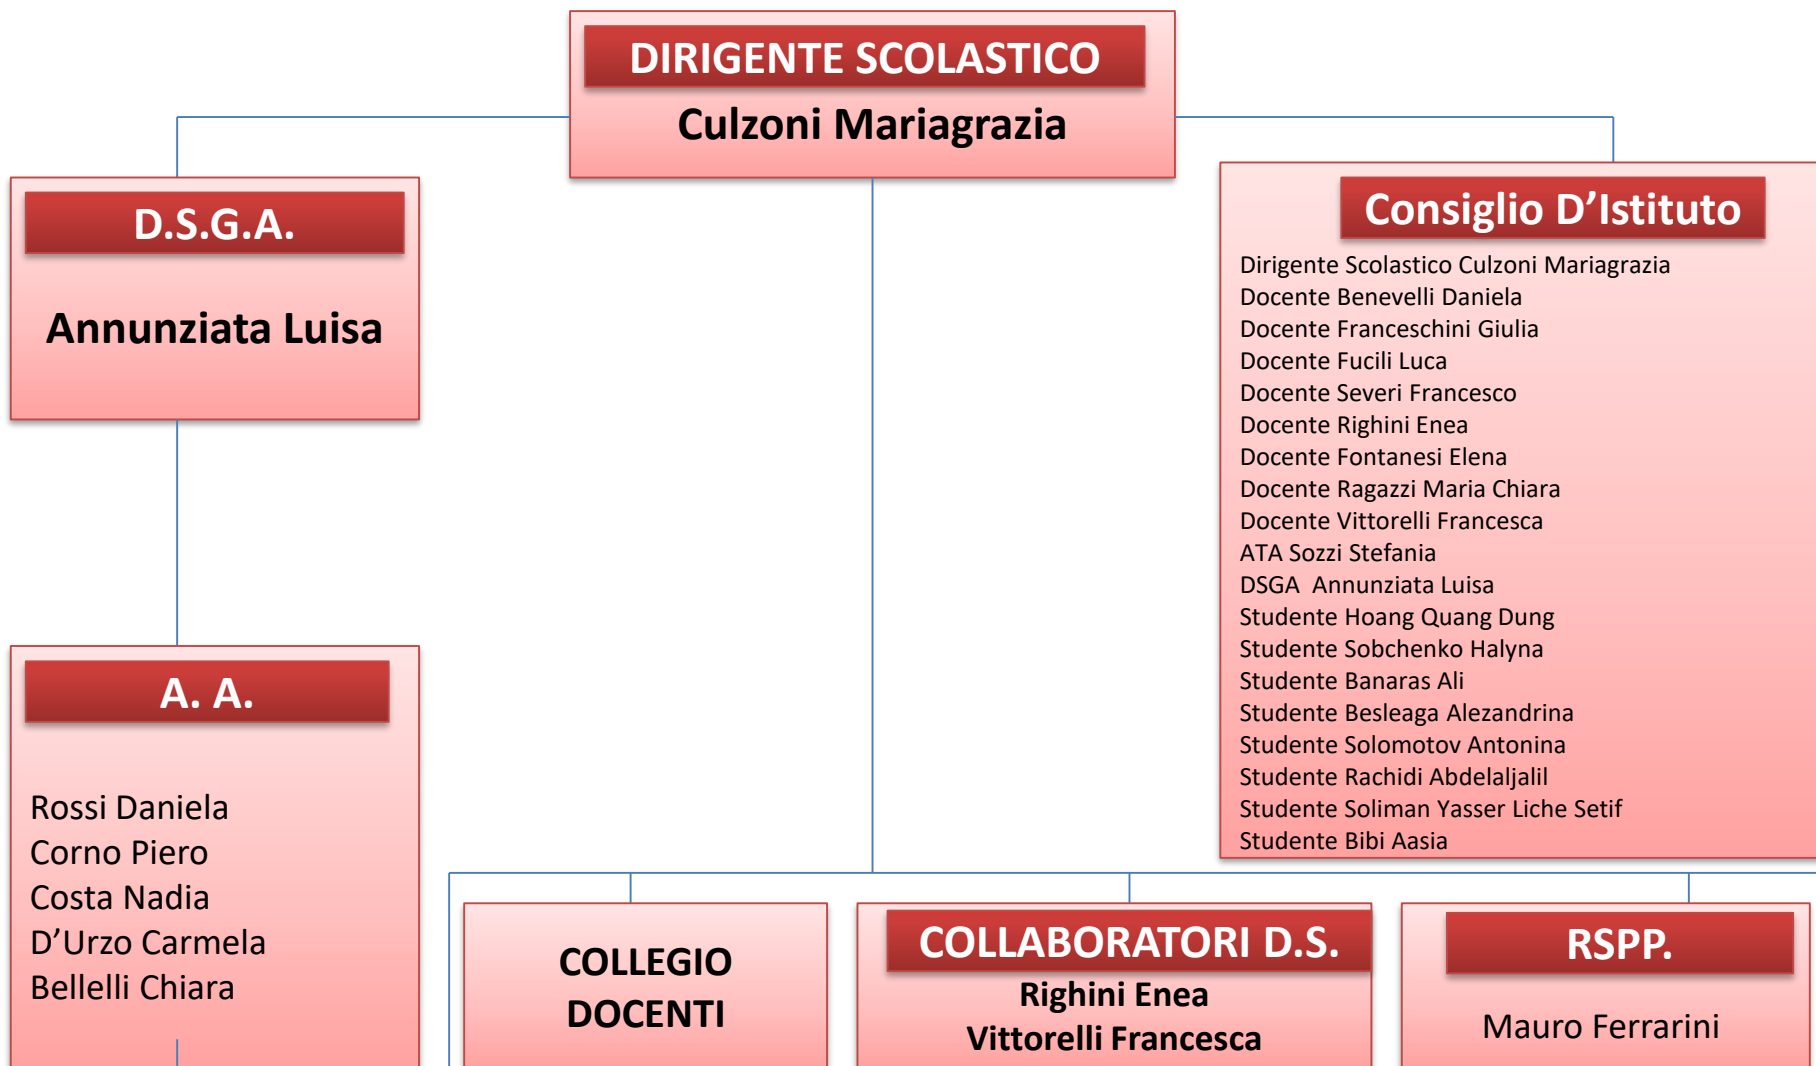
DIRIGENTE SCOLASTICO
Culzoni Mariagrazia

D.S.G.A.
Annunziata Luisa

Consiglio D’Istituto
Dirigente Scolastico Culzoni Mariagrazia
Docente Benevelli Daniela
Docente Franceschini Giulia
Docente Fucili Luca
Docente Severi Francesco
Docente Righini Enea
Docente Fontanesi Elena
Docente Ragazzi Maria Chiara
Docente Vittorelli Francesca
ATA Sozzi Stefania
DSGA Annunziata Luisa
Studente Hoang Quang Dung
Studente Sobchenko Halyna
Studente Banaras Ali
Studente Besleaga Alezandrina
Studente Solomotov Antonina
Studente Rachidi Abdelaljalil
Studente Soliman Yasser Liche Setif
Studente Bibi Aasia

A. A.
Rossi Daniela
Corno Piero
Costa Nadia
D’Urzo Carmela
Bellelli Chiara

COLLEGIO DOCENTI

COLLABORATORI D.S.
Righini Enea
Vittorelli Francesca

RSPP.
Mauro Ferrarini